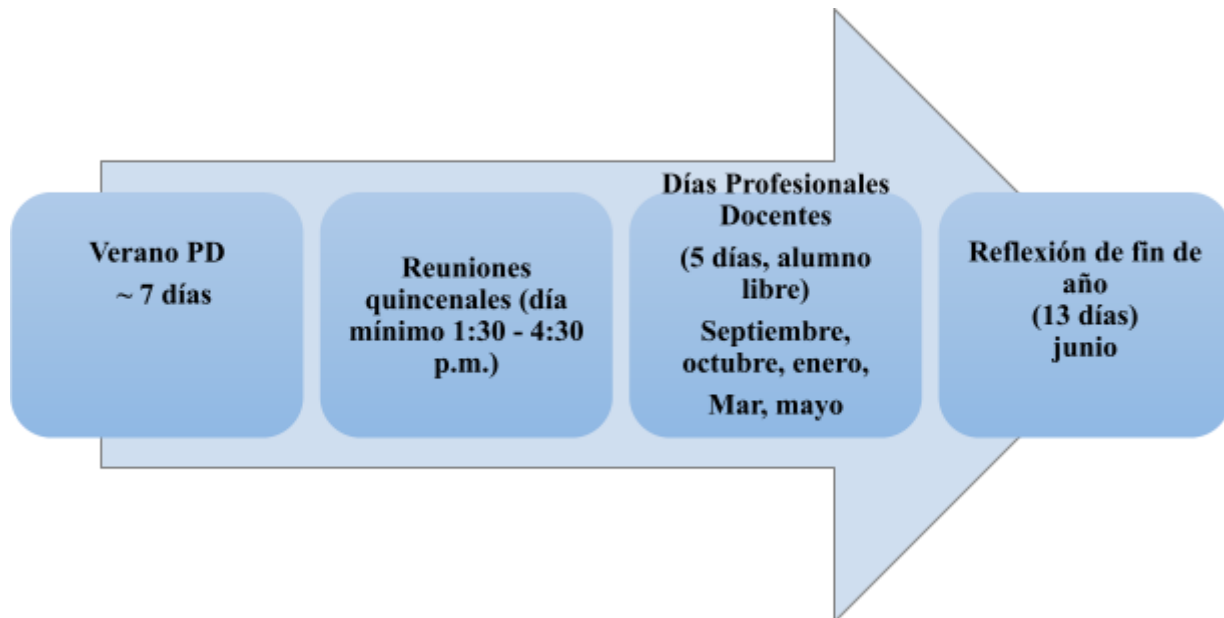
Verano PD
~ 7 días

Reuniones quincenales (día mínimo 1:30 - 4:30 p.m.)

Días Profesionales Docentes
(5 días, alumno libre)
Septiembre, octubre, enero, Mar, mayo

Reflexión de fin de año
(13 días)
junio